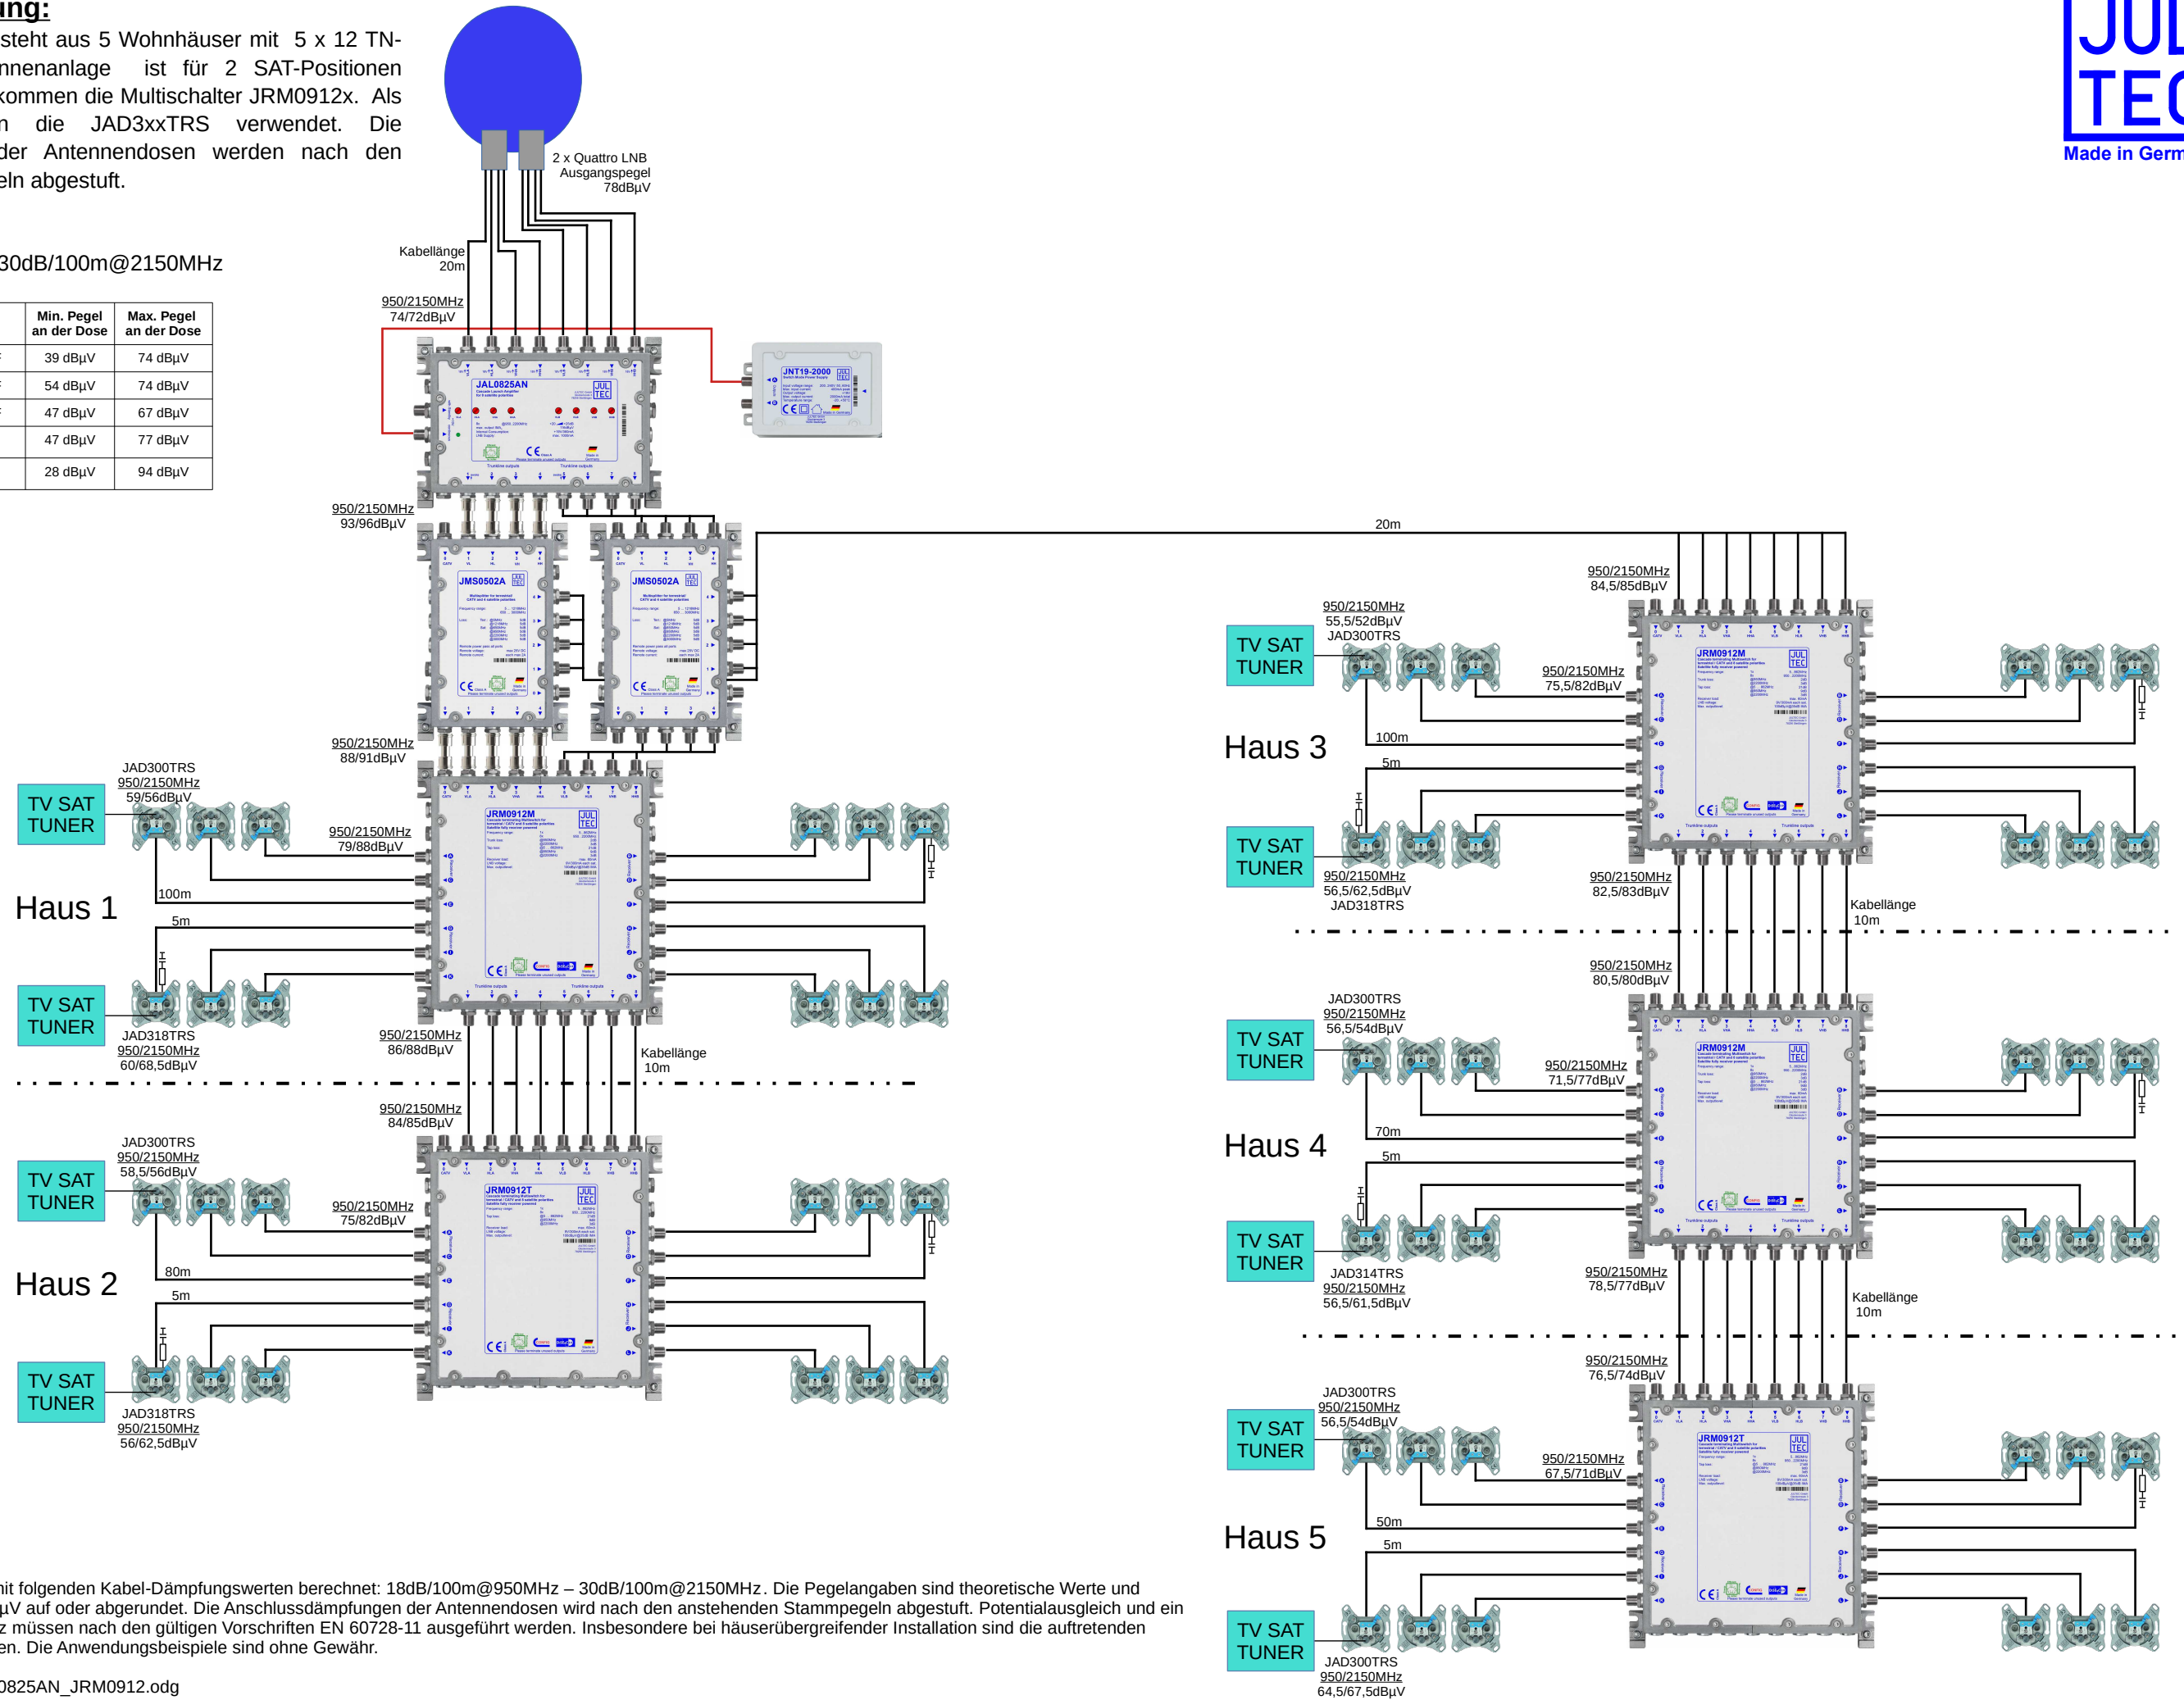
ung:
steht aus 5 Wohnhäuser mit 5 x 12 TN-
nnenanlage ist für 2 SAT-Positionen
kommen die Multischalter JRM0912x. Als
n die JAD3xxTRS verwendet. Die
der Antennendosen werden nach den
eln abgestuft.

30dB/100m@2150MHz

| | Min. Pegel an der Dose | Max. Pegel an der Dose |
|---|---|---|
| | 39 dBµV | 74 dBµV |
| | 54 dBµV | 74 dBµV |
| | 47 dBµV | 67 dBµV |
| | 47 dBµV | 77 dBµV |
| | 28 dBµV | 94 dBµV |

JUL TEC
Made in Germ

2 x Quattro LNB
Ausgangspegel
78dBµV

Kabellänge
20m

950/2150MHz
74/72dBµV

JAL0825AN

JNT19-2000

950/2150MHz
93/96dBµV

JMS0502A

JMS0502A

950/2150MHz
88/91dBµV

20m

JAD300TRS
950/2150MHz
59/56dBµV

TV SAT TUNER

950/2150MHz
79/88dBµV

JRM0912M

Haus 1

100m

5m

TV SAT TUNER

JAD318TRS
950/2150MHz
60/68,5dBµV

950/2150MHz
86/88dBµV

Kabellänge
10m

950/2150MHz
84/85dBµV

JAD300TRS
950/2150MHz
58,5/56dBµV

TV SAT TUNER

950/2150MHz
75/82dBµV

JRM0912T

Haus 2

80m

5m

TV SAT TUNER

JAD318TRS
950/2150MHz
56/62,5dBµV

950/2150MHz
84,5/85dBµV

950/2150MHz
55,5/52dBµV
JAD300TRS

TV SAT TUNER

950/2150MHz
75,5/82dBµV

JRM0912M

Haus 3

100m

5m

TV SAT TUNER

950/2150MHz
56,5/62,5dBµV
JAD318TRS

950/2150MHz
82,5/83dBµV

Kabellänge
10m

950/2150MHz
80,5/80dBµV

JAD300TRS
950/2150MHz
56,5/54dBµV

TV SAT TUNER

950/2150MHz
71,5/77dBµV

JRM0912M

Haus 4

70m

5m

TV SAT TUNER

JAD314TRS
950/2150MHz
56,5/61,5dBµV

950/2150MHz
78,5/77dBµV

Kabellänge
10m

950/2150MHz
76,5/74dBµV

JAD300TRS
950/2150MHz
56,5/54dBµV

TV SAT TUNER

950/2150MHz
67,5/71dBµV

JRM0912T

Haus 5

50m

5m

TV SAT TUNER

JAD300TRS
950/2150MHz
64,5/67,5dBµV

nit folgenden Kabel-Dämpfungswerten berechnet: 18dB/100m@950MHz – 30dB/100m@2150MHz. Die Pegelangaben sind theoretische Werte und µV auf oder abgerundet. Die Anschlussdämpfungen der Antennendosen wird nach den anstehenden Stammpegeln abgestuft. Potentialausgleich und ein z müssen nach den gültigen Vorschriften EN 60728-11 ausgeführt werden. Insbesondere bei häuserübergreifender Installation sind die auftretenden en. Die Anwendungsbeispiele sind ohne Gewähr.

0825AN_JRM0912.odg